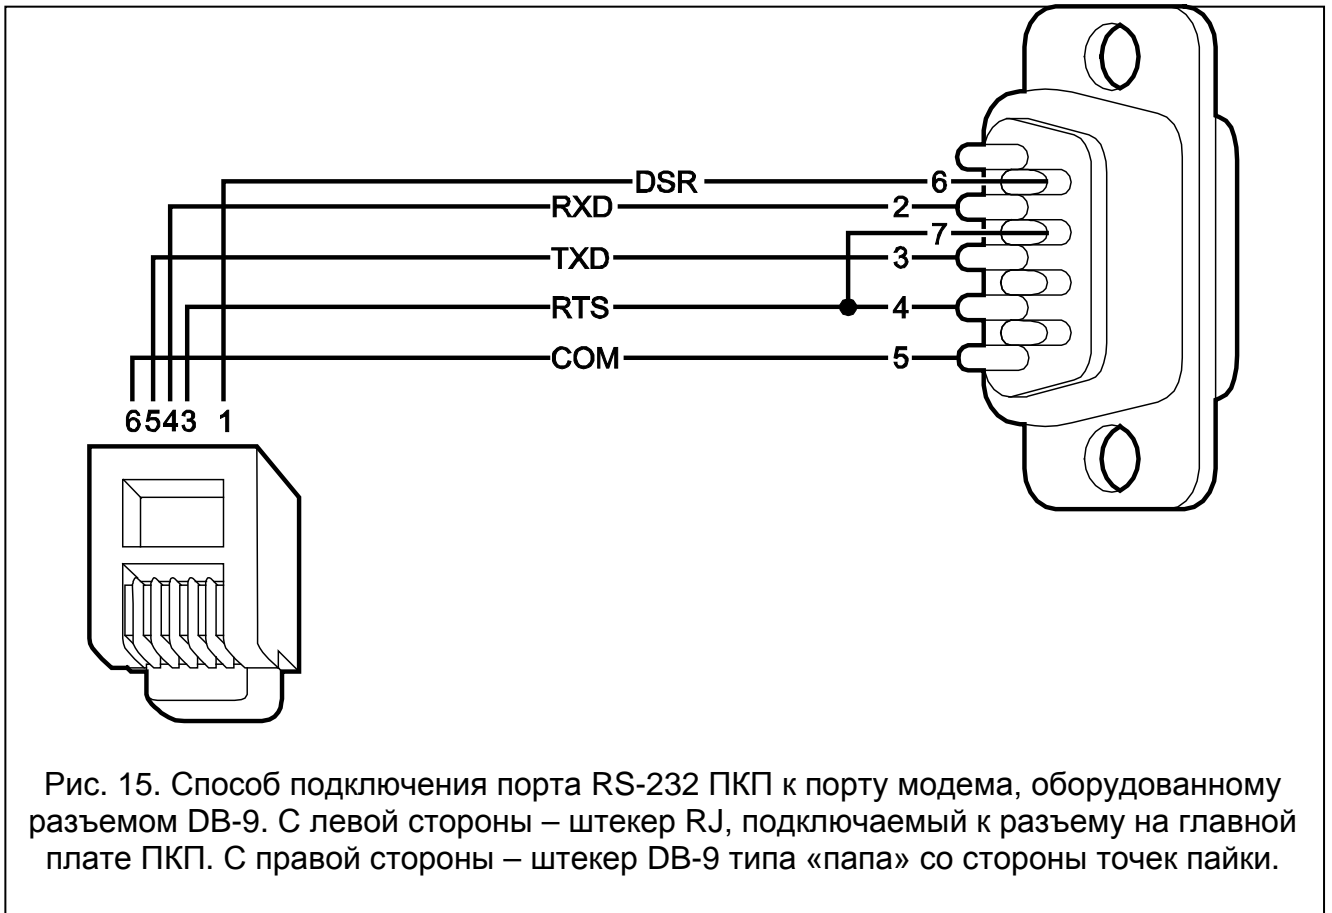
DSR
RXD
TXD
RTS
COM
6
2
7
3
4
5
6543 1

Рис. 15. Способ подключения порта RS-232 ПКП к порту модема, оборудованному разъемом DB-9. С левой стороны – штекер RJ, подключаемый к разъему на главной плате ПКП. С правой стороны – штекер DB-9 типа «папа» со стороны точек пайки.